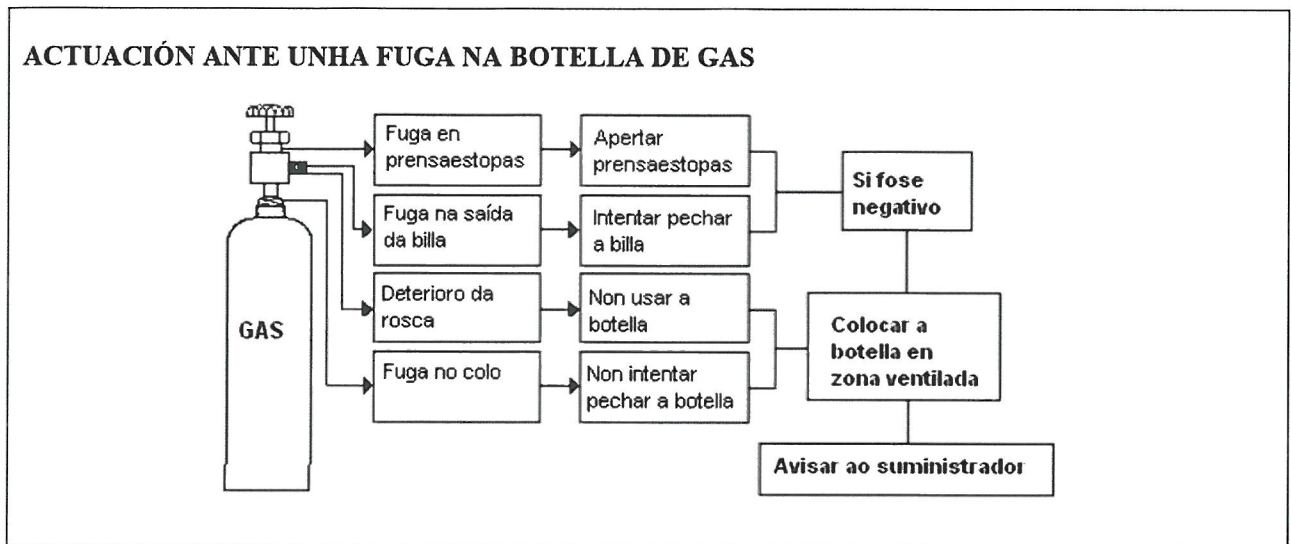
ACTUACIÓN ANTE UNHA FUGA NA BOTELLA DE GAS

GAS

Fuga en prensaestopas

Apertar prensaestopas

Fuga na saída da billa

Intentar pechar a billa

Si fose negativo

Deterioro da rosca

Non usar a botella

Fuga no colo

Non intentar pechar a botella

Colocar a botella en zona ventilada

Avisar ao suministrador